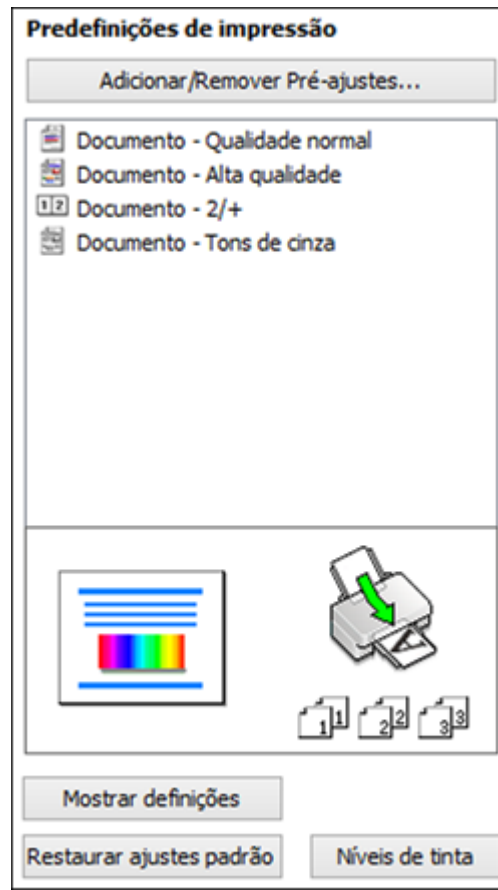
Predefinições de impressão

Adicionar/Remover Pré-ajustes...

Documento - Qualidade normal
Documento - Alta qualidade
Documento - 2/+
Documento - Tons de cinza

Mostrar definições

Restaurar ajustes padrão

Níveis de tinta